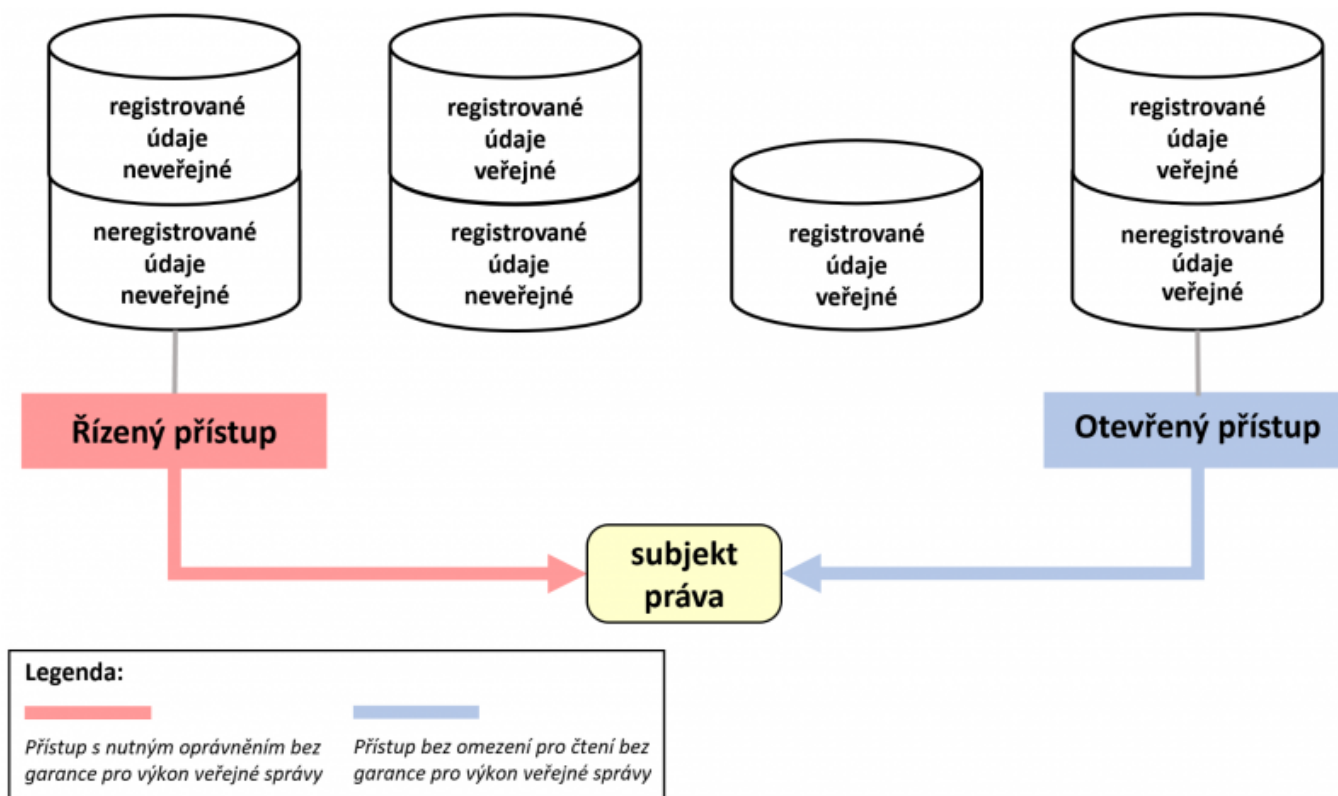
registrované údaje neveřejné

neregistrované údaje neveřejné

registrované údaje veřejné

registrované údaje neveřejné

registrované údaje veřejné

registrované údaje veřejné

neregistrované údaje veřejné

Řízený přístup

Otevřený přístup

subjekt práva

Legenda:

Přístup s nutným oprávněním bez garance pro výkon veřejné správy

Přístup bez omezení pro čtení bez garance pro výkon veřejné správy